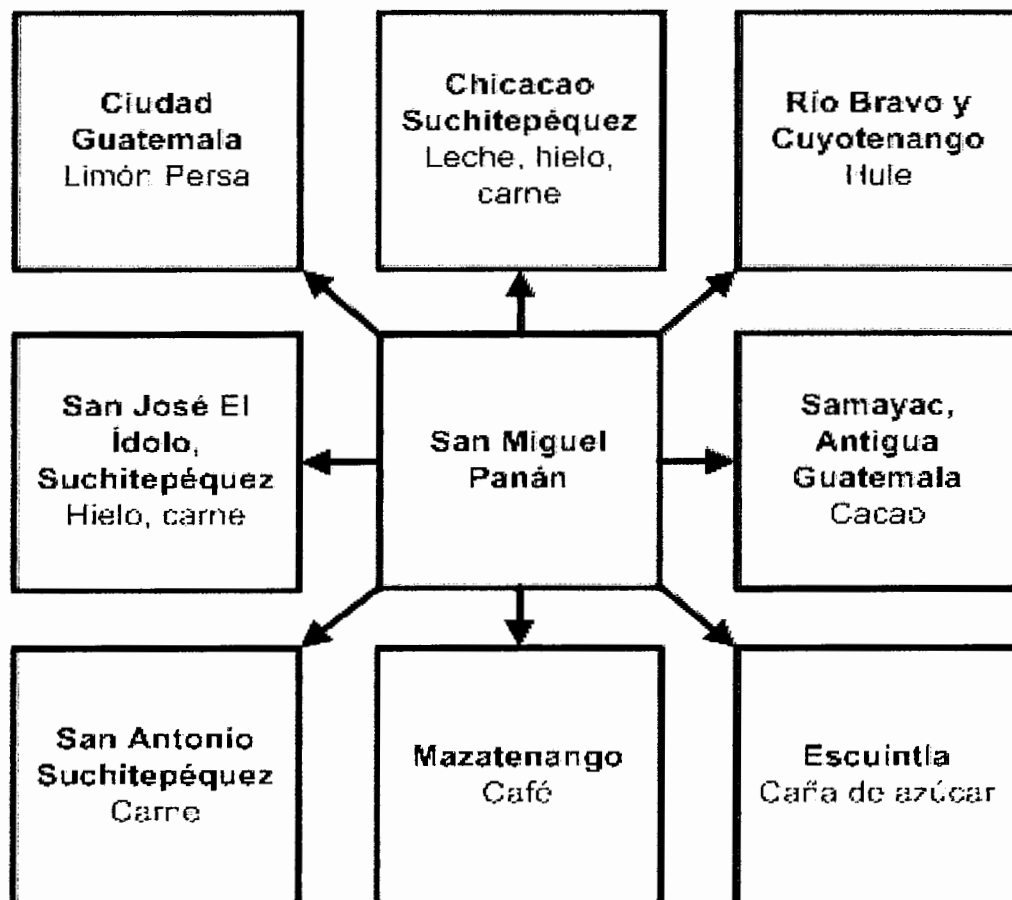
Ciudad Guatemala
Limón Persa

Chicacao Suchitepéquez
Leche, hielo, carne

Río Bravo y Cuyotenango
Hule

San José El Ídolo, Suchitepéquez
Hielo, carne

San Miguel Panán

Samayac, Antigua Guatemala
Cacao

San Antonio Suchitepéquez
Carne

Mazatenango
Café

Escuintla
Caña de azúcar